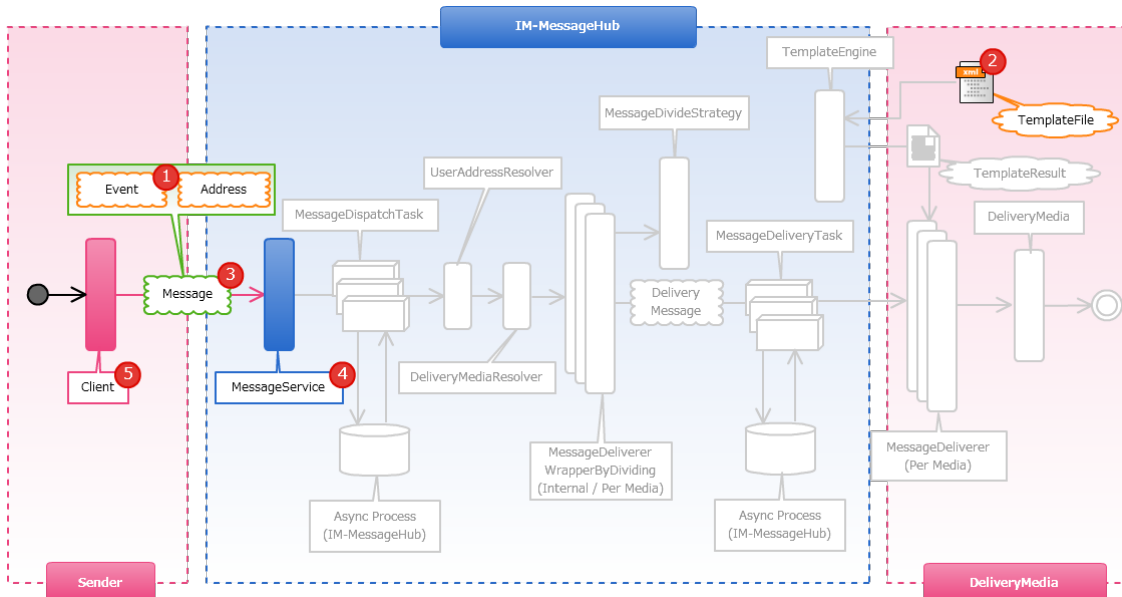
IM-MessageHub

TemplateEngine

xml

2

TemplateFile

MessageDivideStrategy

TemplateResult

UserAddressResolver

1

Event

Address

MessageDispatchTask

DeliveryMedia

MessageDeliveryTask

3

Message

Delivery Message

Client

5

MessageService

4

DeliveryMediaResolver

MessageDeliverer WrapperByDividing (Internal / Per Media)

MessageDeliverer (Per Media)

Async Process (IM-MessageHub)

Async Process (IM-MessageHub)

Sender

DeliveryMedia